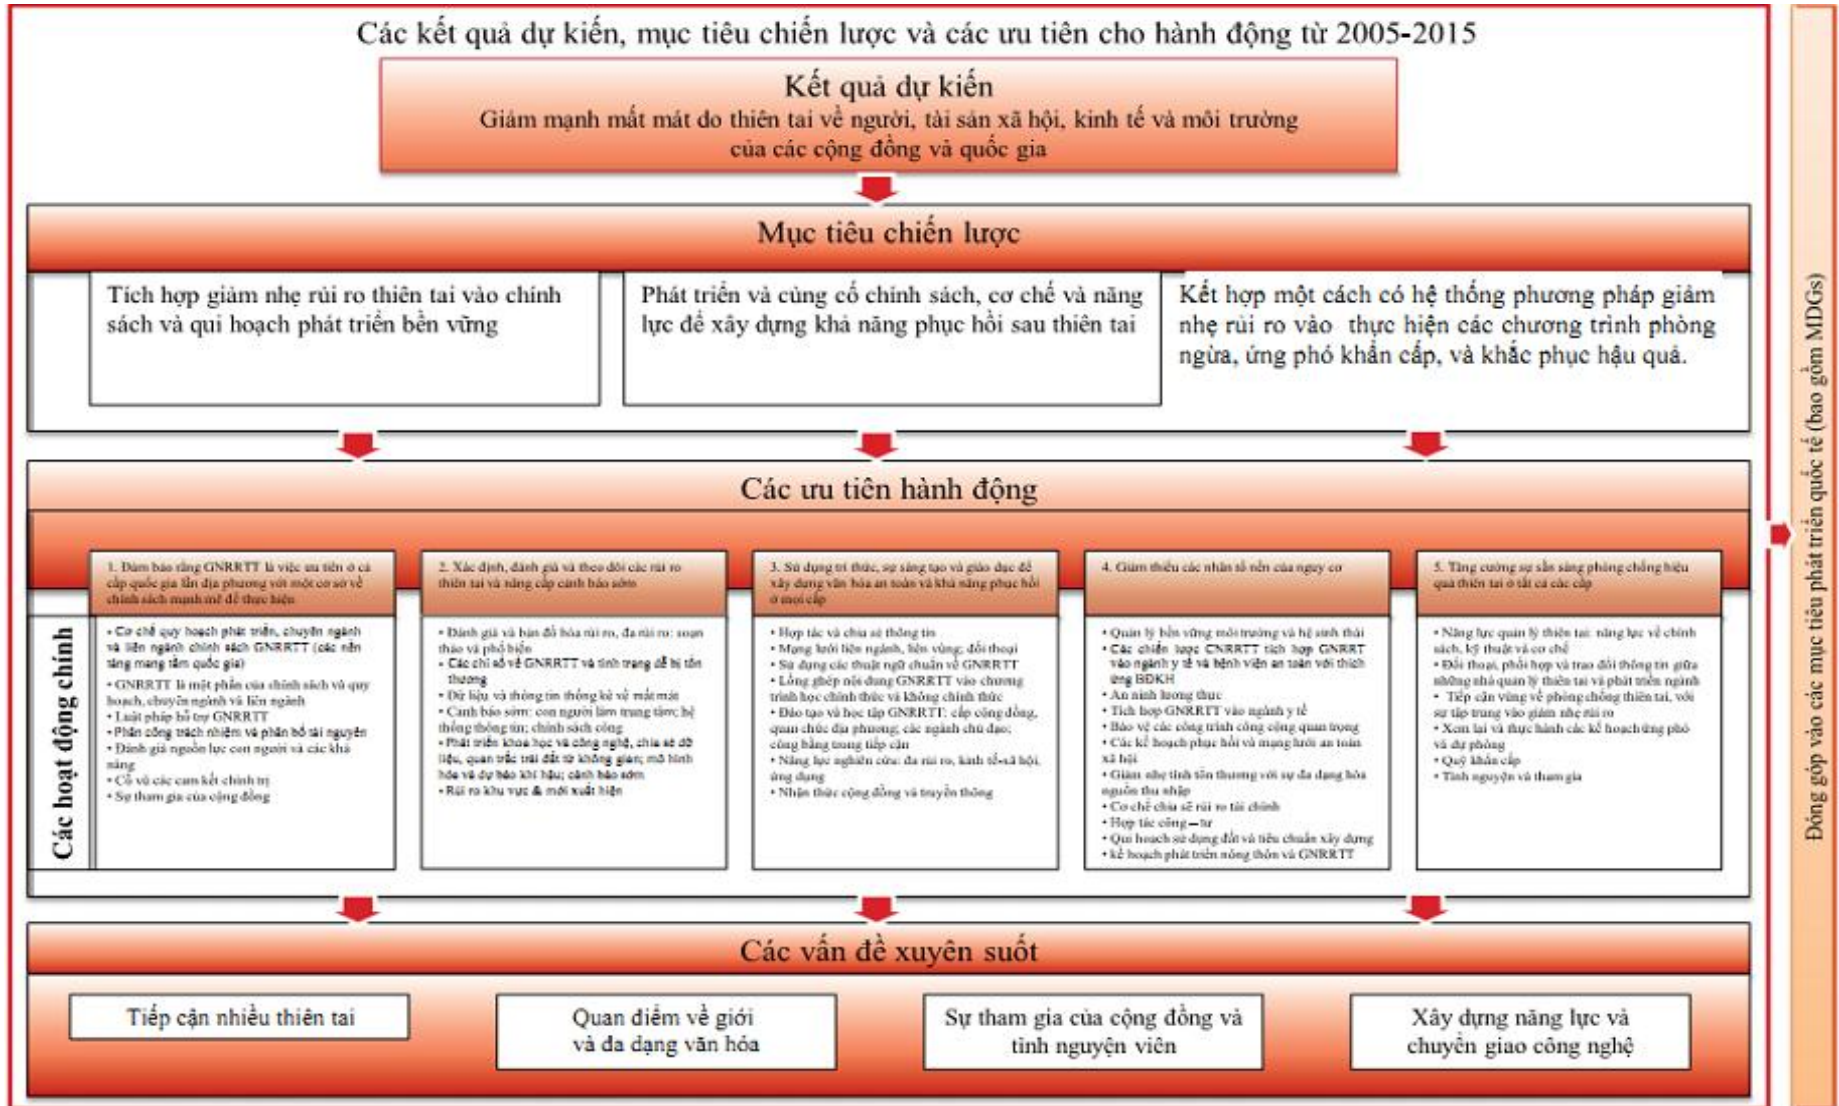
Các kết quả dự kiến, mục tiêu chiến lược và các ưu tiên cho hành động từ 2005-2015

Kết quả dự kiến
Giảm mạnh mất mát do thiên tai về người, tài sản xã hội, kinh tế và môi trường của các cộng đồng và quốc gia

Mục tiêu chiến lược

Tích hợp giảm nhẹ rủi ro thiên tai vào chính sách và qui hoạch phát triển bền vững

Phát triển và củng cố chính sách, cơ chế và năng lực để xây dựng khả năng phục hồi sau thiên tai

Kết hợp một cách có hệ thống phương pháp giảm nhẹ rủi ro vào thực hiện các chương trình phòng ngừa, ứng phó khẩn cấp, và khắc phục hậu quả.

Các ưu tiên hành động

Các hoạt động chính

1. Đảm bảo rằng GNRRTT là việc ưu tiên ở cả cấp quốc gia lẫn địa phương với một cơ sở về chính sách mạnh mẽ để thực hiện

• Cơ chế quy hoạch phát triển, chuyên ngành và liên ngành chính sách GNRRTT (các nền tảng mang tầm quốc gia)
• GNRRTT là một phần của chính sách và quy hoạch, chuyên ngành và liên ngành
• Luật pháp hỗ trợ GNRRTT
• Phân công trách nhiệm và phân bổ tài nguyên
• Đánh giá nguồn lực con người và các khả năng
• Cổ vũ các cam kết chính trị
• Sự tham gia của cộng đồng

2. Xác định, đánh giá và theo dõi các rủi ro thiên tai và nâng cấp cảnh báo sớm

• Đánh giá và bản đồ hóa rủi ro, đa rủi ro: soạn thảo và phổ biến
• Các chỉ số về GNRRTT và tình trạng dễ bị tổn thương
• Dữ liệu và thông tin thống kê về mất mát
• Cảnh báo sớm: con người làm trung tâm; hệ thống thông tin; chính sách công
• Phát triển khoa học và công nghệ, chia sẻ dữ liệu, quan trắc trái đất từ không gian; mô hình hóa và dự báo khí hậu; cảnh báo sớm
• Rủi ro khu vực & mới xuất hiện

3. Sử dụng tri thức, sự sáng tạo và giáo dục để xây dựng văn hóa an toàn và khả năng phục hồi ở mọi cấp

• Hợp tác và chia sẻ thông tin
• Mạng lưới liên ngành, liên vùng; đối thoại
• Sử dụng các thuật ngữ chuẩn về GNRRTT
• Lồng ghép nội dung GNRRTT vào chương trình học chính thức và không chính thức
• Đào tạo và học tập GNRRTT: cấp cộng đồng, quan chức địa phương; các ngành chủ đạo; công bằng trong tiếp cận
• Năng lực nghiên cứu: đa rủi ro, kinh tế-xã hội, ứng dụng
• Nhận thức cộng đồng và truyền thông

4. Giảm thiểu các nhân tố nền của nguy cơ

• Quản lý bền vững môi trường và hệ sinh thái
• Các chiến lược CNRRTT tích hợp GNRRT vào ngành y tế và bệnh viện an toàn với thích ứng BĐKH
• An ninh lương thực
• Tích hợp GNRRTT vào ngành y tế
• Bảo vệ các công trình công cộng quan trọng
• Các kế hoạch phục hồi và mạng lưới an toàn xã hội
• Giảm nhẹ tình tổn thương với sự đa dạng hóa nguồn thu nhập
• Cơ chế chia sẻ rủi ro tài chính
• Hợp tác công – tư
• Qui hoạch sử dụng đất và tiêu chuẩn xây dựng
• kế hoạch phát triển nông thôn và GNRRTT

5. Tăng cường sự sẵn sàng phòng chống hiệu quả thiên tai ở tất cả các cấp

• Năng lực quản lý thiên tai: năng lực về chính sách, kỹ thuật và cơ chế
• Đối thoại, phối hợp và trao đổi thông tin giữa những nhà quản lý thiên tai và phát triển ngành
• Tiếp cận vùng về phòng chống thiên tai, với sự tập trung vào giảm nhẹ rủi ro
• Xem lại và thực hành các kế hoạch ứng phó và dự phòng
• Quỹ khẩn cấp
• Tình nguyện và tham gia

Các vấn đề xuyên suốt

Tiếp cận nhiều thiên tai

Quan điểm về giới và đa dạng văn hóa

Sự tham gia của cộng đồng và tình nguyện viên

Xây dựng năng lực và chuyển giao công nghệ

Đóng góp vào các mục tiêu phát triển quốc tế (bao gồm MDGs)